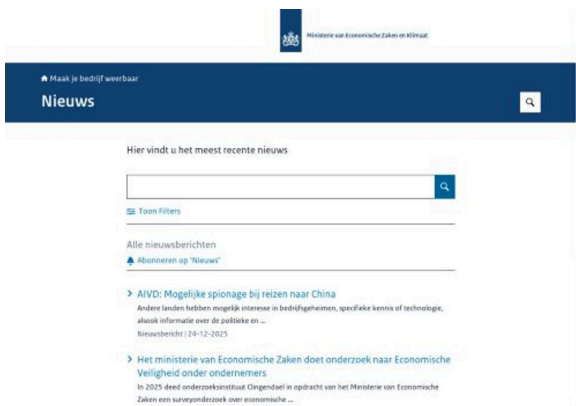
Ministerie van Economische Zaken en Klimaat

Maak je bedrijf weerbaar

Nieuws

Hier vindt u het meest recente nieuws

Toon Filters

Alle nieuwsberichten

Abonneren op 'Nieuws'

> AIVD: Mogelijke spionage bij reizen naar China

Andere landen hebben mogelijk interesse in bedrijfsgeheimen, specifieke kennis of technologie, alsook informatie over de politieke en ...

Nieuwsbericht | 24-12-2025

> Het ministerie van Economische Zaken doet onderzoek naar Economische Veiligheid onder ondernemers

In 2025 deed onderzoeksinstituut Clingendael in opdracht van het Ministerie van Economische Zaken een surveyonderzoek over economische ...